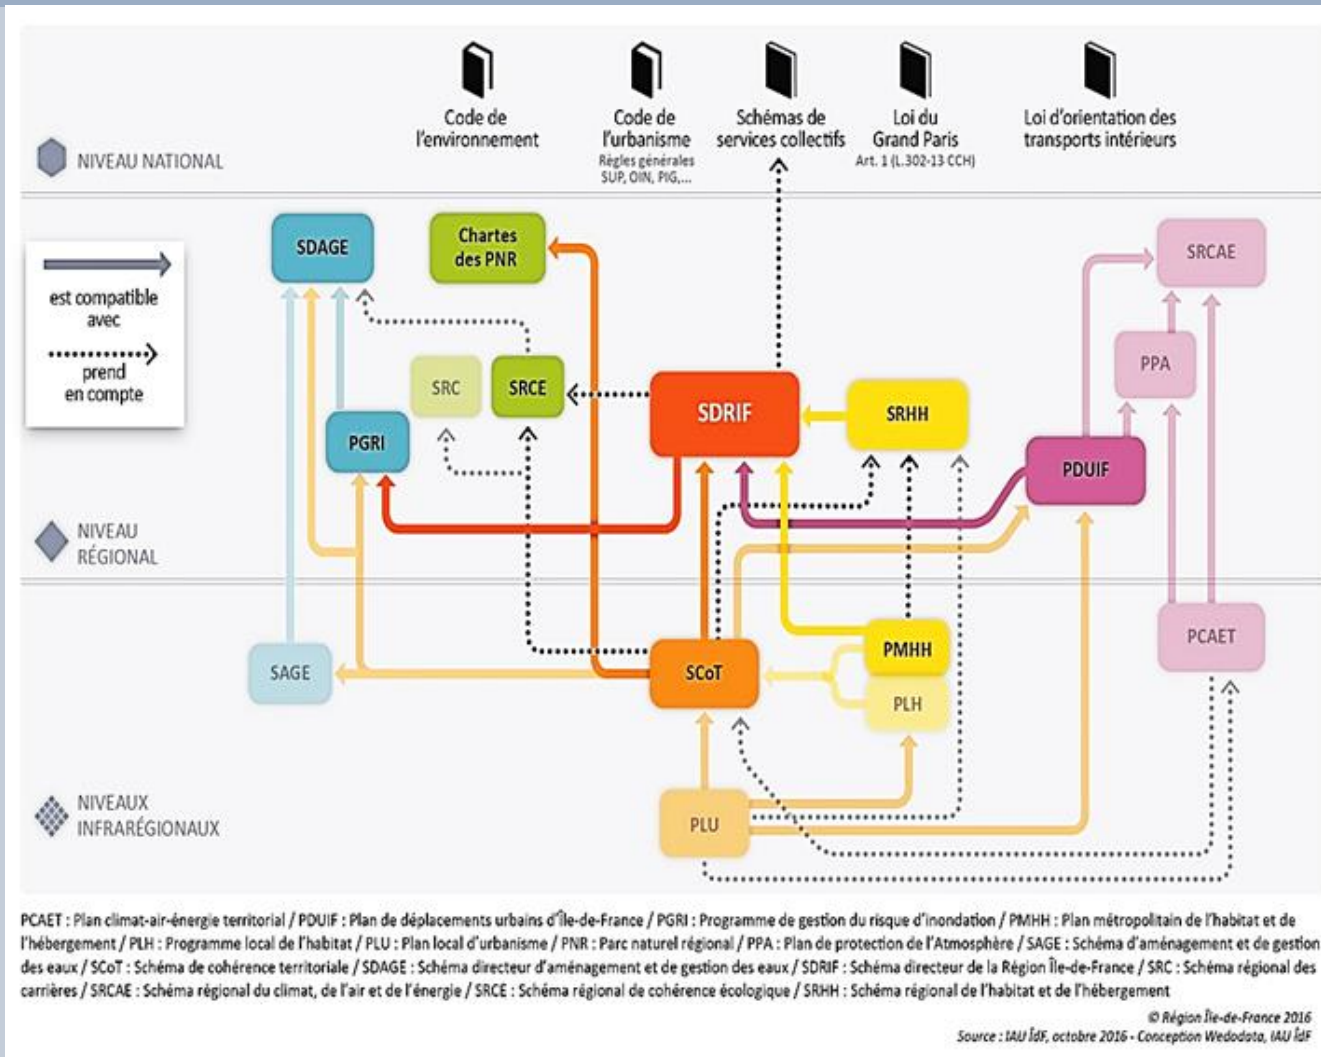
Code de l'environnement

Code de l'urbanisme
Règles générales SUP, OIN, PIG,...

Schémas de services collectifs

Loi du Grand Paris
Art. 1 (L.302-13 CCH)

Loi d'orientation des transports intérieurs

NIVEAU NATIONAL

est compatible avec

prend en compte

SDAGE

Chartes des PNR

SRCAE

PPA

SRC

SRCE

SDRIF

SRHH

PGRI

PDUIF

NIVEAU RÉGIONAL

PCAET

SAGE

SCoT

PMHH

PLH

NIVEAUX INFRARÉGIONAUX

PLU

PCAET : Plan climat-air-énergie territorial / PDUIF : Plan de déplacements urbains d'Île-de-France / PGRI : Programme de gestion du risque d'inondation / PMHH : Plan métropolitain de l'habitat et de l'hébergement / PLH : Programme local de l'habitat / PLU : Plan local d'urbanisme / PNR : Parc naturel régional / PPA : Plan de protection de l'Atmosphère / SAGE : Schéma d'aménagement et de gestion des eaux / SCoT : Schéma de cohérence territoriale / SDAGE : Schéma directeur d'aménagement et de gestion des eaux / SDRIF : Schéma directeur de la Région Île-de-France / SRC : Schéma régional des carrières / SRCAE : Schéma régional du climat, de l'air et de l'énergie / SRCE : Schéma régional de cohérence écologique / SRHH : Schéma régional de l'habitat et de l'hébergement

© Région Île-de-France 2016
Source : IAU îdF, octobre 2016 - Conception Wedodata, IAU îdF